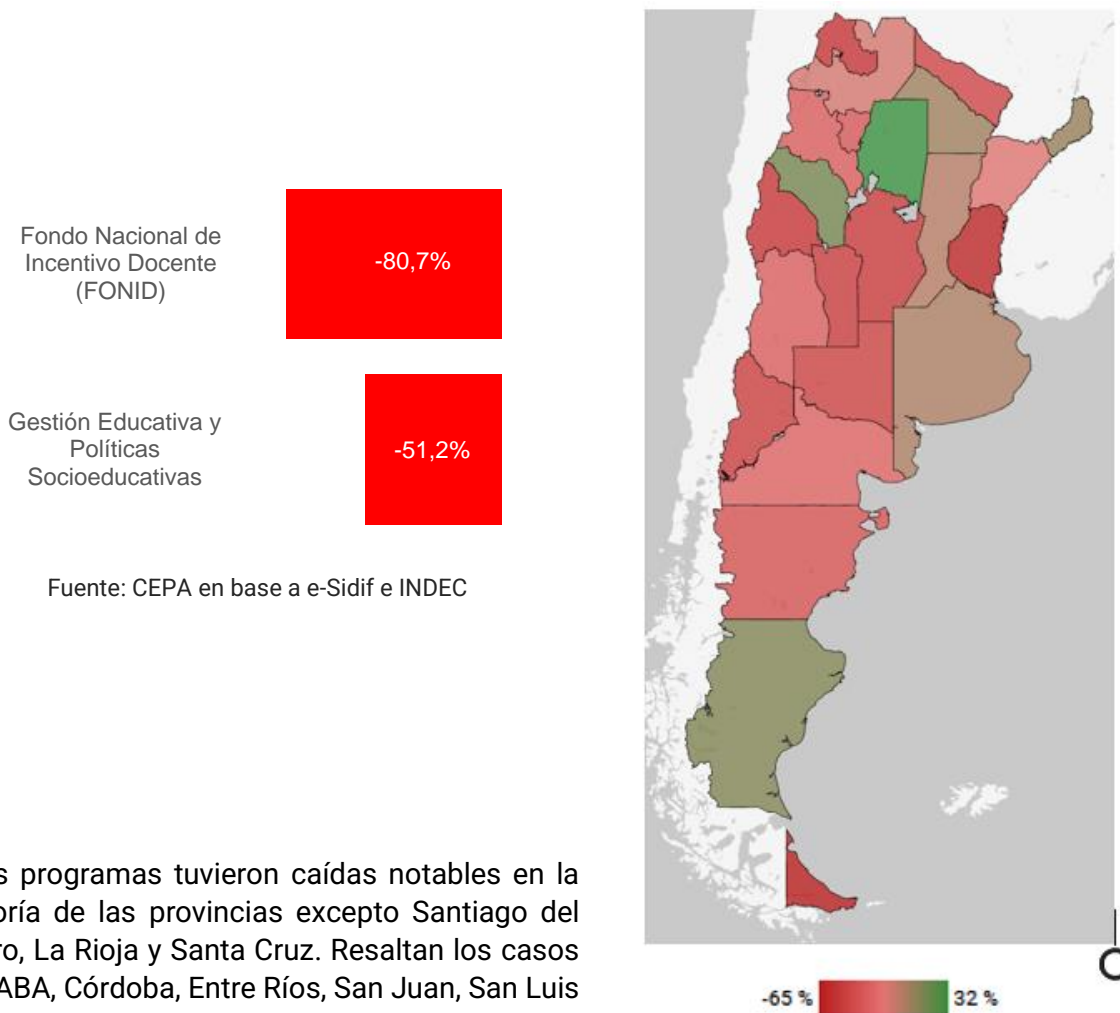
Fondo Nacional de Incentivo Docente (FONID)

-80,7%

Gestión Educativa y Políticas Socioeducativas

-51,2%

Fuente: CEPA en base a e-Sidif e INDEC

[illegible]s programas tuvieron caídas notables en la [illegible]ría de las provincias excepto Santiago del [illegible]ro, La Rioja y Santa Cruz. Resaltan los casos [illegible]ABA, Córdoba, Entre Ríos, San Juan, San Luis

-65 %

32 %